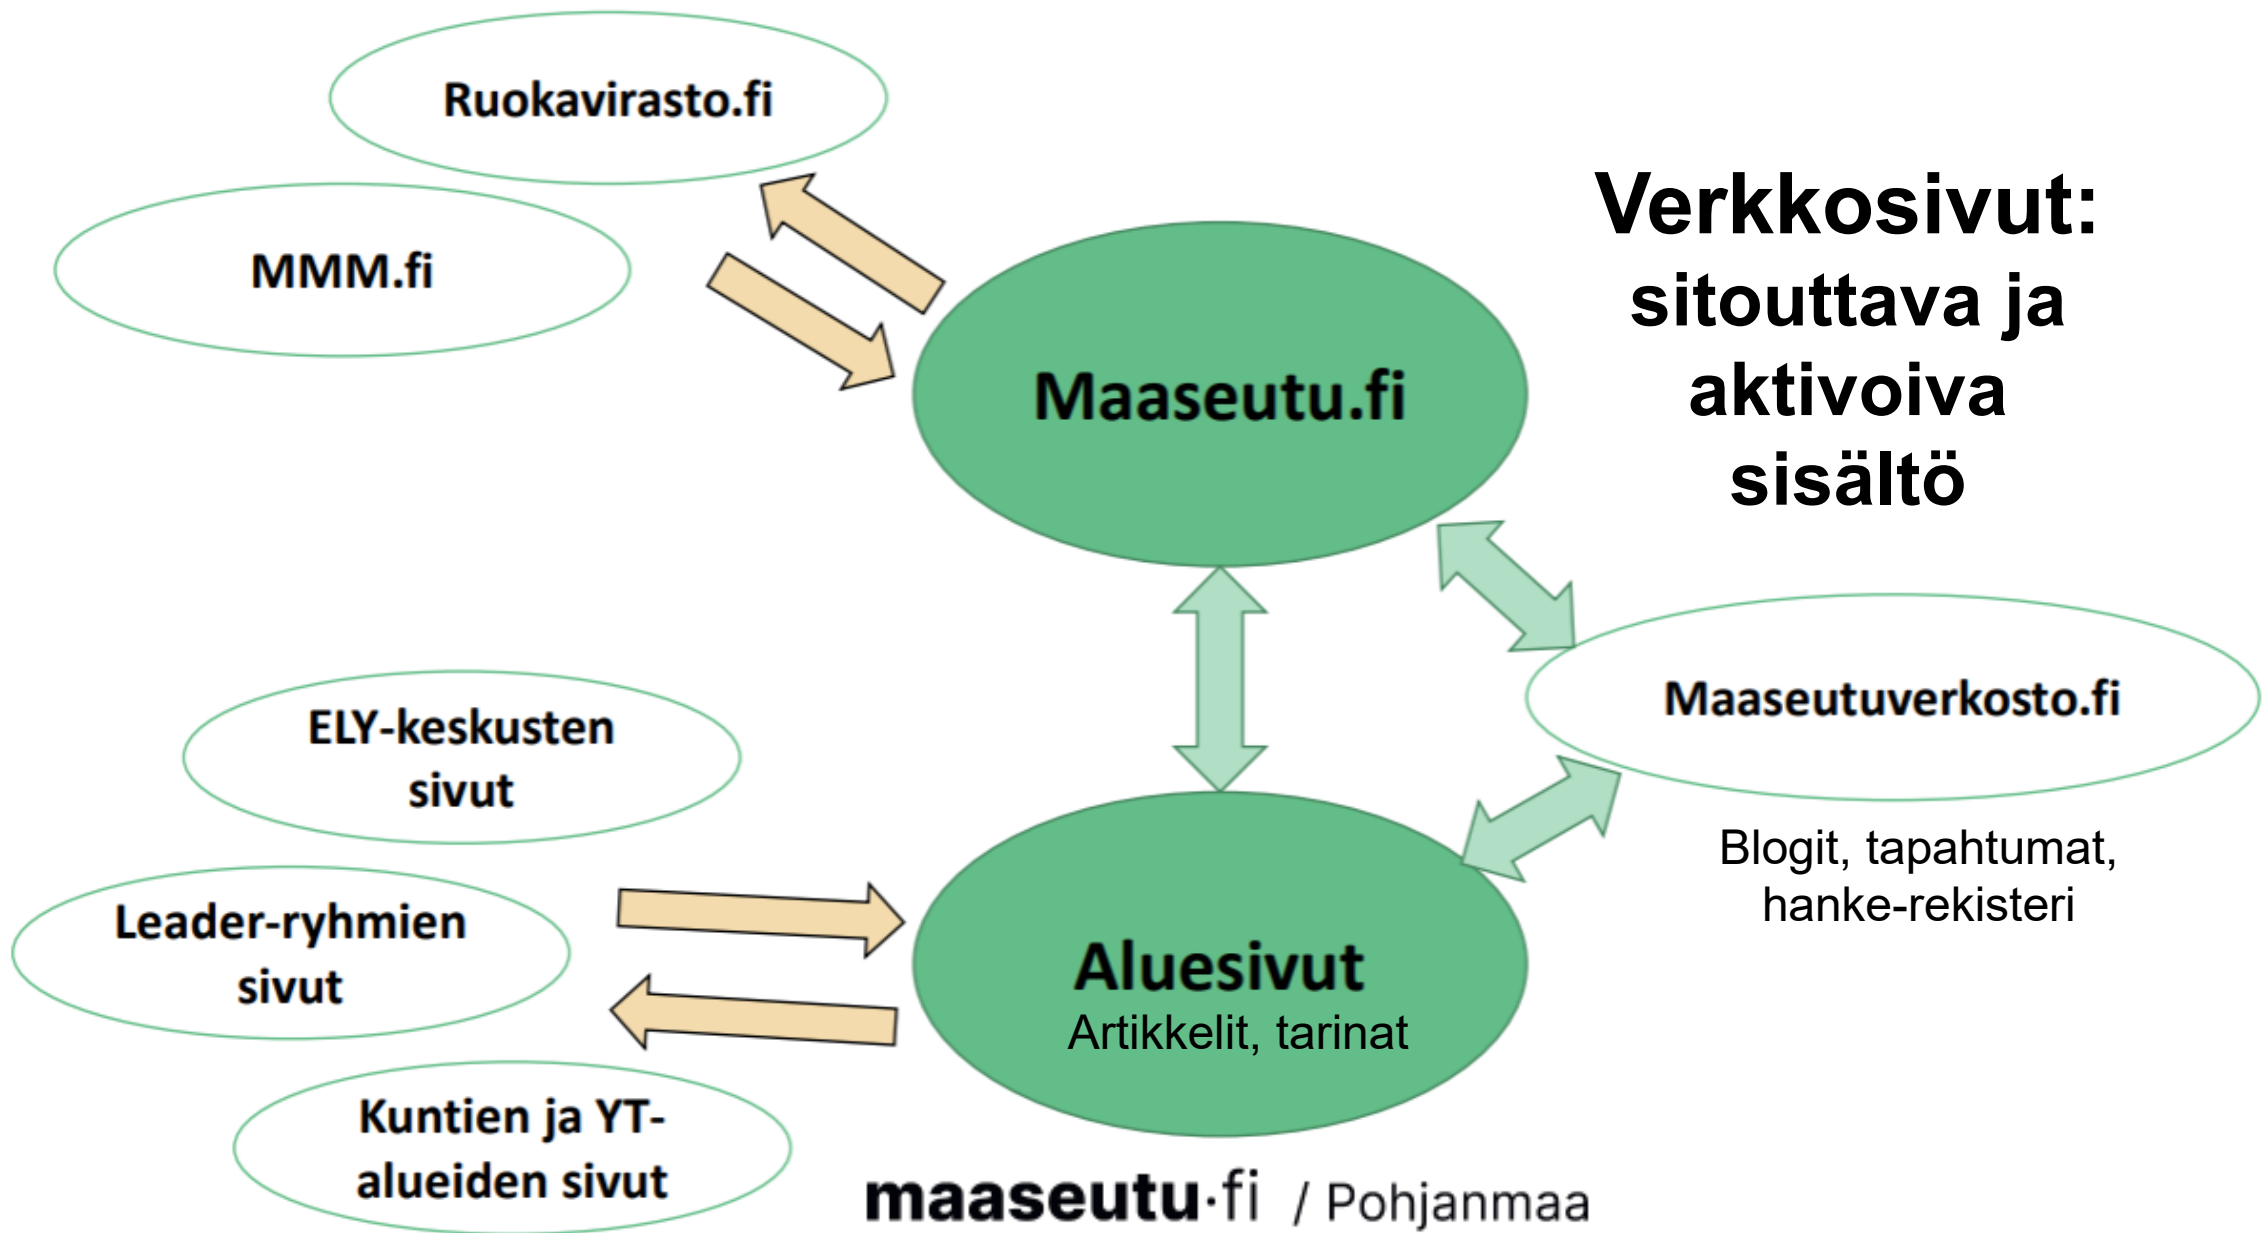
Ruokavirasto.fi

MMM.fi

Verkkosivut: sitouttava ja aktivoiva sisältö

Maaseutu.fi

Maaseutuverkosto.fi

Blogit, tapahtumat, hanke-rekisteri

ELY-keskusten sivut

Leader-ryhmien sivut

Aluesivut
Artikkelit, tarinat

Kuntien ja YT-alueiden sivut

maaseutu·fi / Pohjanmaa